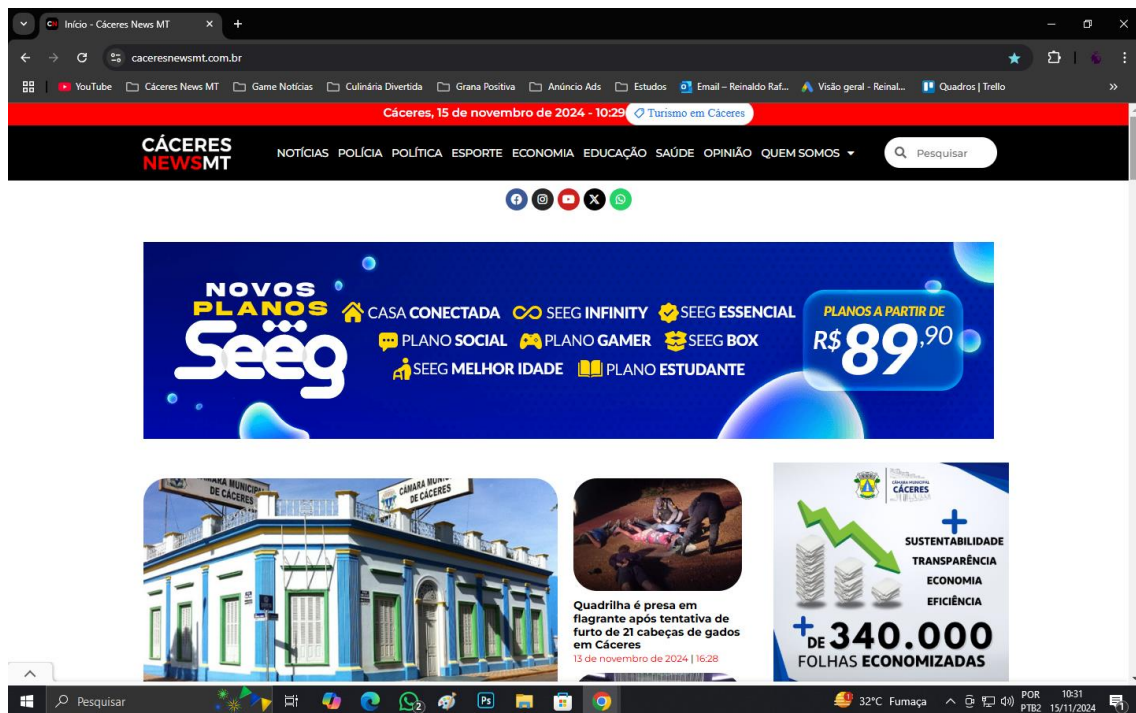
Início - Cáceres News MT

cacerasnewsmt.com.br

YouTube | Cáceres News MT | Game Notícias | Culinária Divertida | Grana Positiva | Anúncio Ads | Estudos | Email – Reinaldo Raf... | Visão geral - Reinal... | Quadros | Trello

Cáceres, 15 de novembro de 2024 - 10:29 Turismo em Cáceres

CÁCERES NEWSMT

NOTÍCIAS POLÍCIA POLÍTICA ESPORTE ECONOMIA EDUCAÇÃO SAÚDE OPINIÃO QUEM SOMOS

Pesquisar

NOVOS PLANOS Seeg

CASA CONECTADA SEEG INFINITY SEEG ESSENCIAL
PLANO SOCIAL PLANO GAMER SEEG BOX
SEEG MELHOR IDADE PLANO ESTUDANTE

PLANOS A PARTIR DE R$ 89,90

CÂMARA MUNICIPAL DE CÁCERES

Quadrilha é presa em flagrante após tentativa de furto de 21 cabeças de gados em Cáceres
13 de novembro de 2024 | 16:28

CÂMARA MUNICIPAL CÁCERES

+ SUSTENTABILIDADE
TRANSPARÊNCIA
ECONOMIA
EFICIÊNCIA

+ DE 340.000 FOLHAS ECONOMIZADAS

Pesquisar

32°C Fumaça

POR PTB2 10:31 15/11/2024